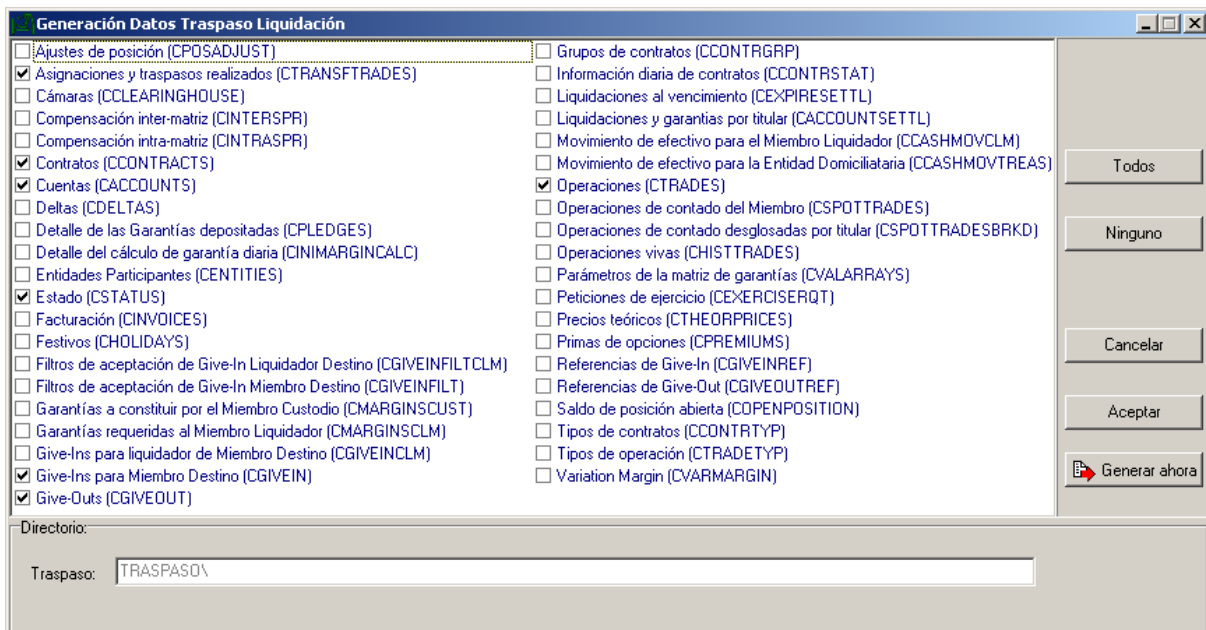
Generación Datos Traspaso Liquidación

Ajustes de posición (CPOSADJUST)
Asignaciones y traspasos realizados (CTRANSFTRADES)
Cámaras (CCLEARINGHOUSE)
Compensación inter-matriz (CINTERSPR)
Compensación intra-matriz (CINTRASPR)
Contratos (CCONTRACTS)
Cuentas (CACCOUNTS)
Deltas (CDELTAS)
Detalle de las Garantías depositadas (CPLEDGES)
Detalle del cálculo de garantía diaria (CINIMARGINCALC)
Entidades Participantes (CENTITIES)
Estado (CSTATUS)
Facturación (CINVOICES)
Festivos (CHOLIDAYS)
Filtros de aceptación de Give-In Liquidador Destino (CGIVEINFILTCLM)
Filtros de aceptación de Give-In Miembro Destino (CGIVEINFILT)
Garantías a constituir por el Miembro Custodio (CMARGINSCUST)
Garantías requeridas al Miembro Liquidador (CMARGINSCLM)
Give-Ins para liquidador de Miembro Destino (CGIVEINCLM)
Give-Ins para Miembro Destino (CGIVEIN)
Give-Outs (CGIVEOUT)

Grupos de contratos (CCONTRGRP)
Información diaria de contratos (CCONTRSTAT)
Liquidaciones al vencimiento (CEXPIRESETTL)
Liquidaciones y garantias por titular (CACCOUNTSETTL)
Movimiento de efectivo para el Miembro Liquidador (CCASHMOVCLM)
Movimiento de efectivo para la Entidad Domiciliataria (CCASHMOVTREAS)
Operaciones (CTRADES)
Operaciones de contado del Miembro (CSPOTTRADES)
Operaciones de contado desglosadas por titular (CSPOTTRADESBRKD)
Operaciones vivas (CHISTTRADES)
Parámetros de la matriz de garantías (CVALARRAYS)
Peticiones de ejercicio (CEXERCISERQT)
Precios teóricos (CTHEORPRICES)
Primas de opciones (CPREMIUMS)
Referencias de Give-In (CGIVEINREF)
Referencias de Give-Out (CGIVEOUTREF)
Saldo de posición abierta (COPENPOSITION)
Tipos de contratos (CCONTRTYP)
Tipos de operación (CTRADETYP)
Variation Margin (CVARMARGIN)

Todos
Ninguno
Cancelar
Aceptar
Generar ahora

Directorio:
Traspaso: TRASPASO\